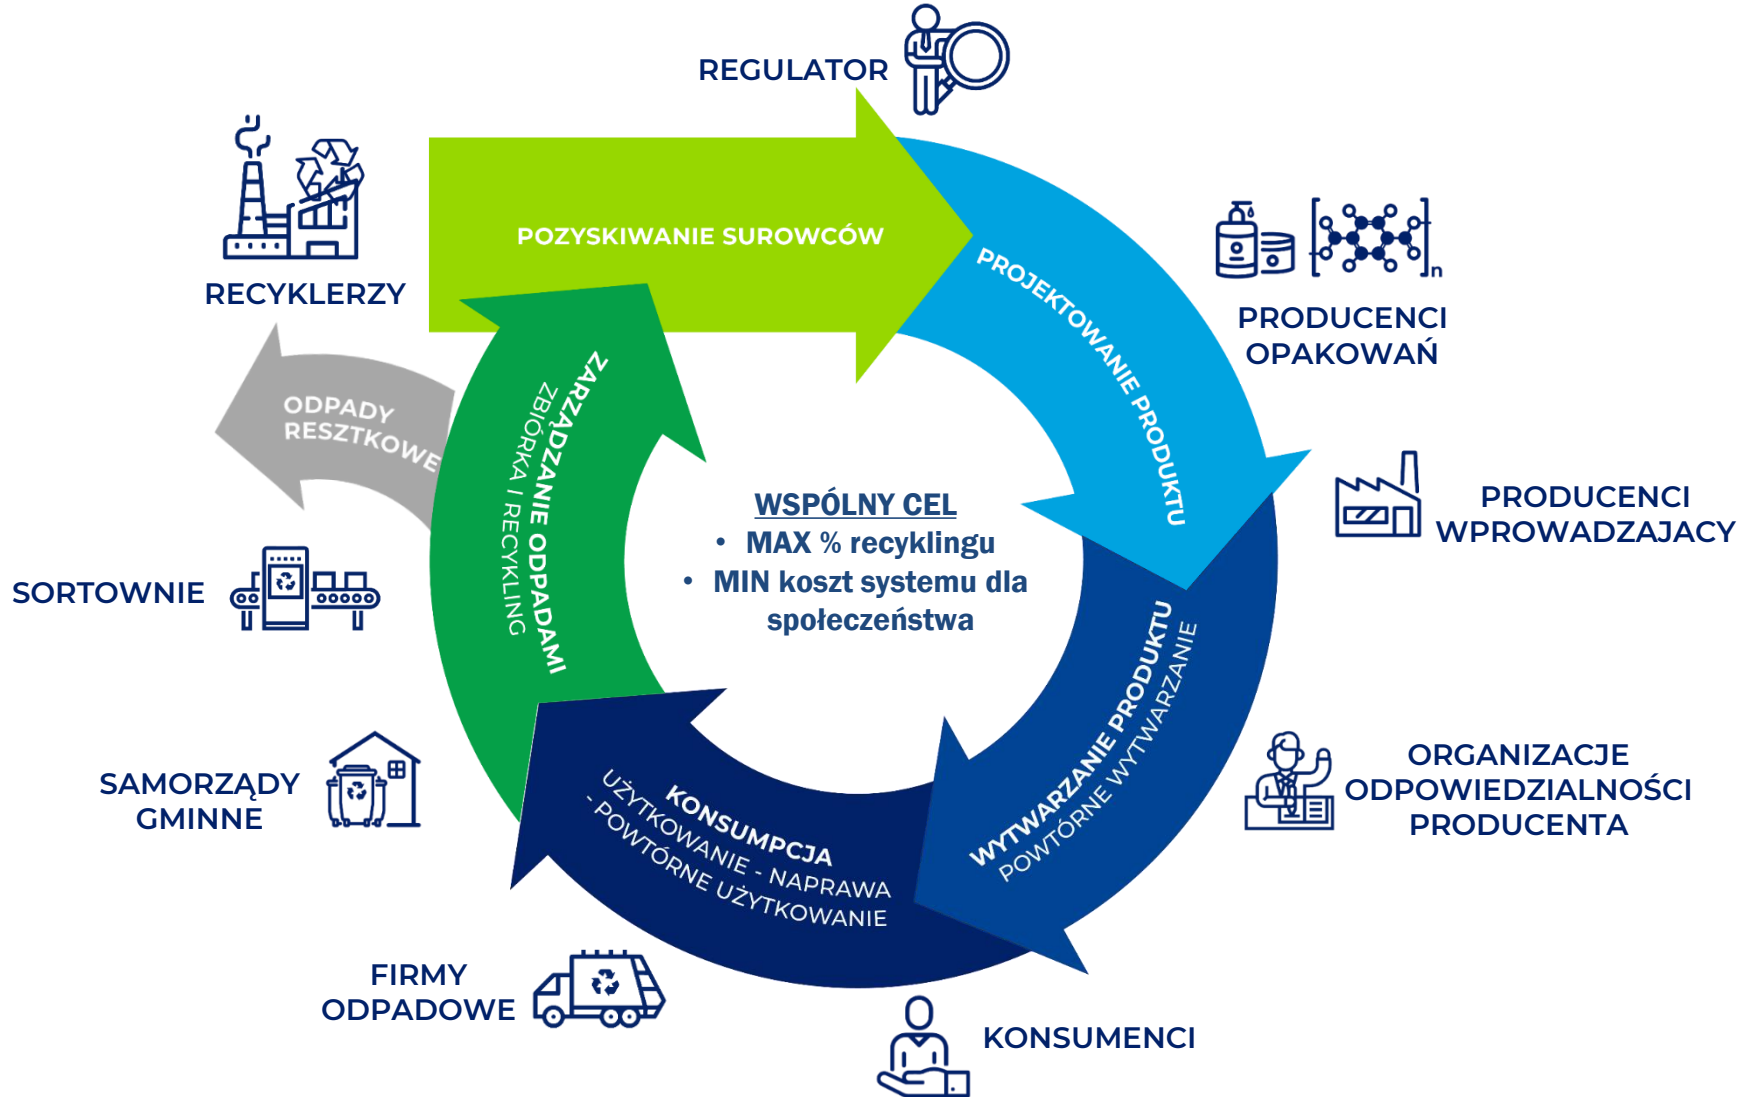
REGULATOR

RECYKLERZY

POZYSKIWANIE SUROWCÓW

PROJEKTOWANIE PRODUKTU

PRODUCENCI OPAKOWAŃ

n

PRODUCENCI WPROWADZAJACY

ODPADY RESZTKOWE

ZARZĄDZANIE ODPADAMI
ZBIÓRKA I RECYKLING

WSPÓLNY CEL
• MAX % recyklingu
• MIN koszt systemu dla społeczeństwa

SORTOWNIE

WYTWARZANIE PRODUKTU
POWTÓRNE WYTWARZANIE

ORGANIZACJE ODPOWIEDZIALNOŚCI PRODUCENTA

SAMORZĄDY GMINNE

KONSUMPCJA
UŻYTKOWANIE - NAPRAWA
- POWTÓRNE UŻYTKOWANIE

FIRMY ODPADOWE

KONSUMENCI